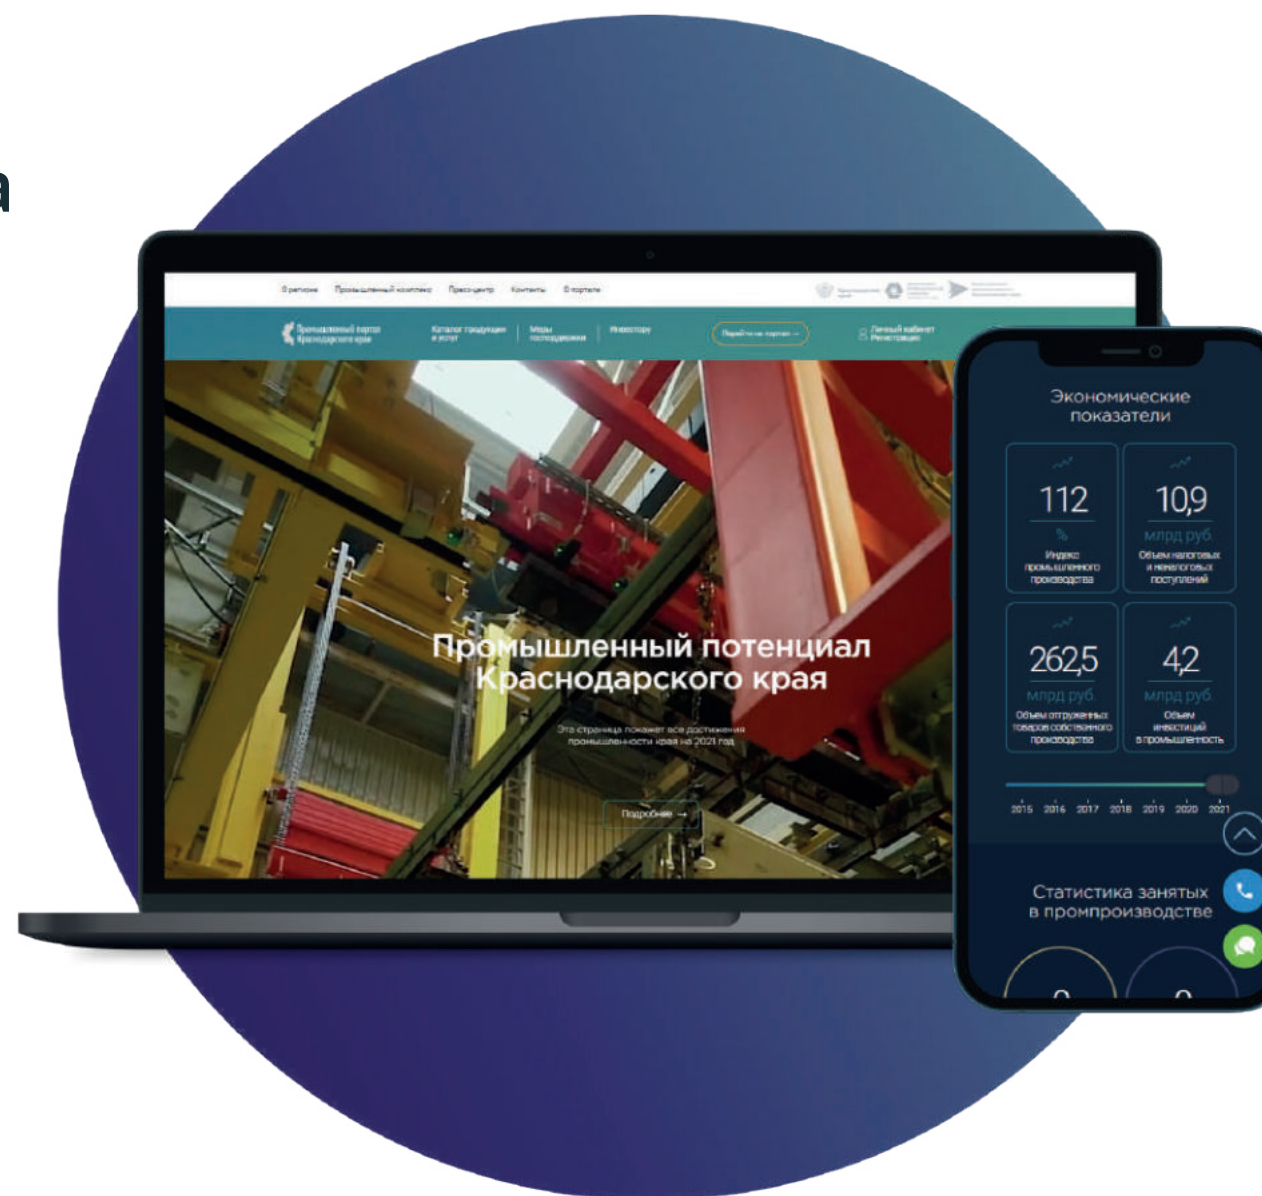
а

О регионе Промышленный комплекс Пресс-центр Контакты О портале

Промышленный портал Краснодарского края

Каталог продукции и услуг

Меры господдержки

Инвестору

Перейти на портал →

Личный кабинет Регистрация

Промышленный потенциал Краснодарского края

Эта страница покажет все достижения промышленности края на 2021 год

Подробнее →

Экономические показатели

112
%
Индекс промышленного производства

10,9
млрд руб.
Объем налоговых и неналоговых поступлений

262,5
млрд руб.
Объем отгруженных товаров собственного производства

4,2
млрд руб.
Объем инвестиций в промышленность

2015 2016 2017 2018 2019 2020 2021

Статистика занятых в промпроизводстве